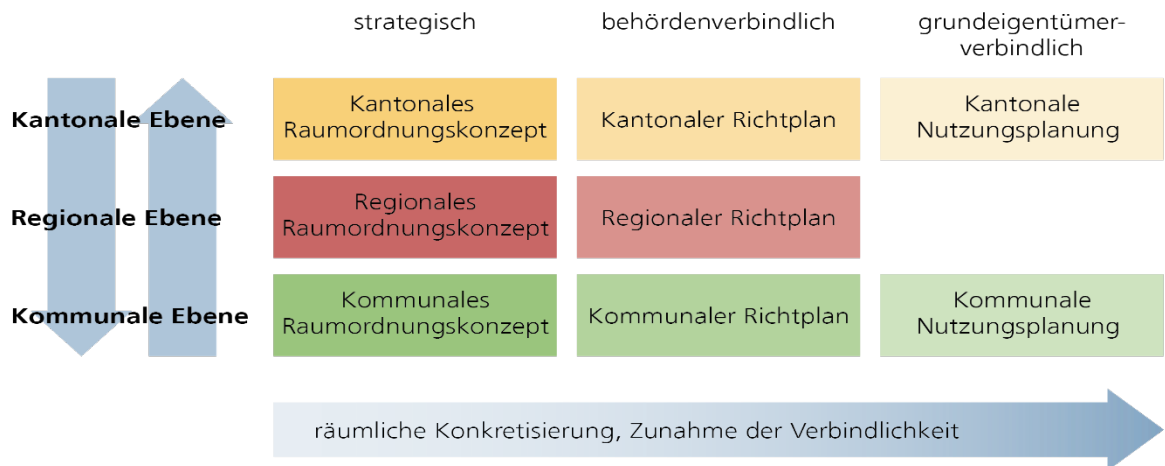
| | strategisch | behördenverbindlich | grundeigentümerverbindlich |
|---|---|---|---|
| **Kantonale Ebene** | Kantonales Raumordnungskonzept | Kantonaler Richtplan | Kantonale Nutzungsplanung |
| **Regionale Ebene** | Regionales Raumordnungskonzept | Regionaler Richtplan | |
| **Kommunale Ebene** | Kommunales Raumordnungskonzept | Kommunaler Richtplan | Kommunale Nutzungsplanung |

räumliche Konkretisierung, Zunahme der Verbindlichkeit